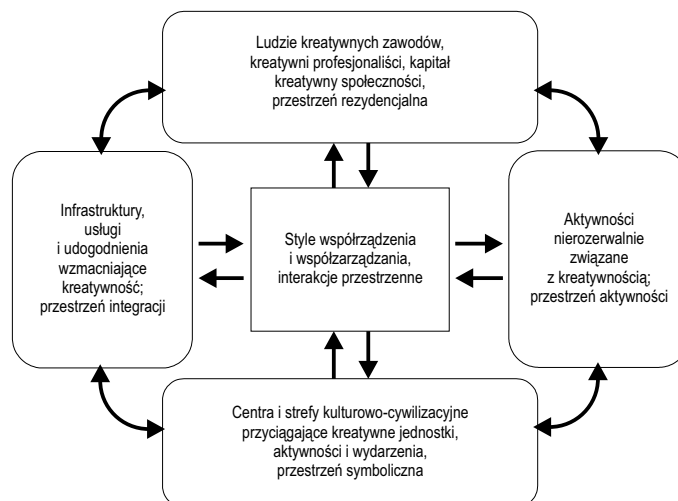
Ludzie kreatywnych zawodów, kreatywni profesjonaliści, kapitał kreatywny społeczności, przestrzeń rezydencjalna

Infrastruktury, usługi i udogodnienia wzmacniające kreatywność; przestrzeń integracji

Style współrządzenia i współzarządzania, interakcje przestrzenne

Aktywności nierozerwalnie związane z kreatywnością; przestrzeń aktywności

Centra i strefy kulturowo-cywilizacyjne przyciągające kreatywne jednostki, aktywności i wydarzenia, przestrzeń symboliczna